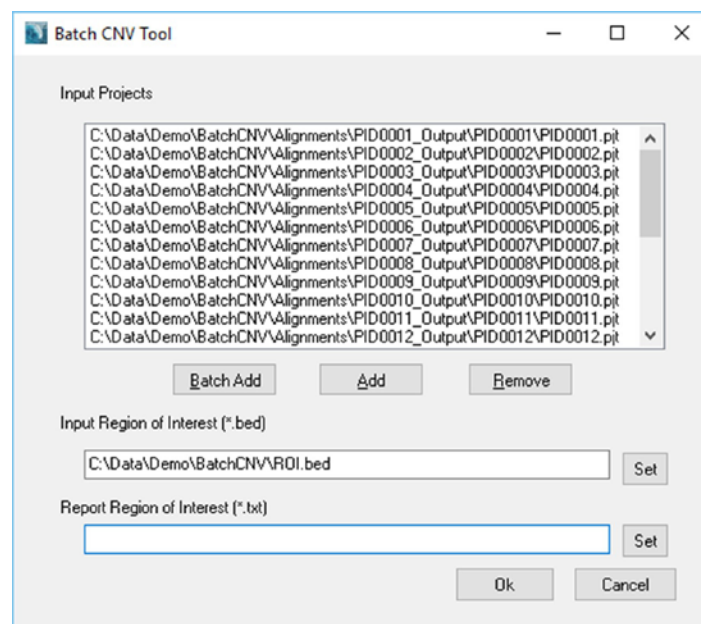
Batch CNV Tool

Input Projects

C:\Data\Demo\BatchCNV\Alignments\PID0001_Output\PID0001\PID0001.pjt
C:\Data\Demo\BatchCNV\Alignments\PID0002_Output\PID0002\PID0002.pjt
C:\Data\Demo\BatchCNV\Alignments\PID0003_Output\PID0003\PID0003.pjt
C:\Data\Demo\BatchCNV\Alignments\PID0004_Output\PID0004\PID0004.pjt
C:\Data\Demo\BatchCNV\Alignments\PID0005_Output\PID0005\PID0005.pjt
C:\Data\Demo\BatchCNV\Alignments\PID0006_Output\PID0006\PID0006.pjt
C:\Data\Demo\BatchCNV\Alignments\PID0007_Output\PID0007\PID0007.pjt
C:\Data\Demo\BatchCNV\Alignments\PID0008_Output\PID0008\PID0008.pjt
C:\Data\Demo\BatchCNV\Alignments\PID0009_Output\PID0009\PID0009.pjt
C:\Data\Demo\BatchCNV\Alignments\PID0010_Output\PID0010\PID0010.pjt
C:\Data\Demo\BatchCNV\Alignments\PID0011_Output\PID0011\PID0011.pjt
C:\Data\Demo\BatchCNV\Alignments\PID0012_Output\PID0012\PID0012.pjt

Batch Add | Add | Remove

Input Region of Interest (*.bed)

C:\Data\Demo\BatchCNV\ROI.bed

Set

Report Region of Interest (*.txt)

Set

Ok | Cancel